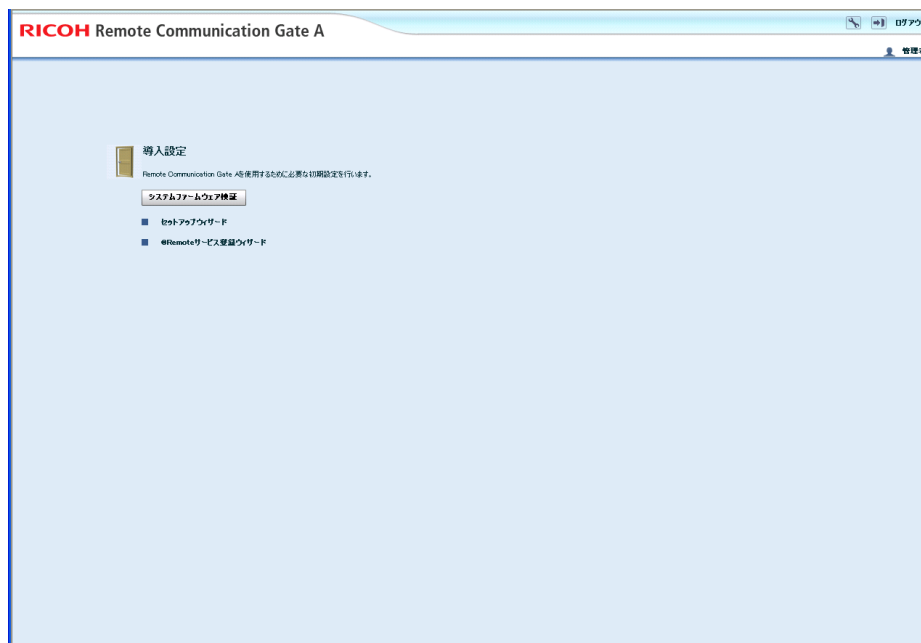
RICOH Remote Communication Gate A

ログアウ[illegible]

管理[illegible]

導入設定

Remote Communication Gate Aを使用するために必要な初期設定を行います。

システムファームウェア検証

セットアップウィザード

@Remoteサービス登録ウィザード